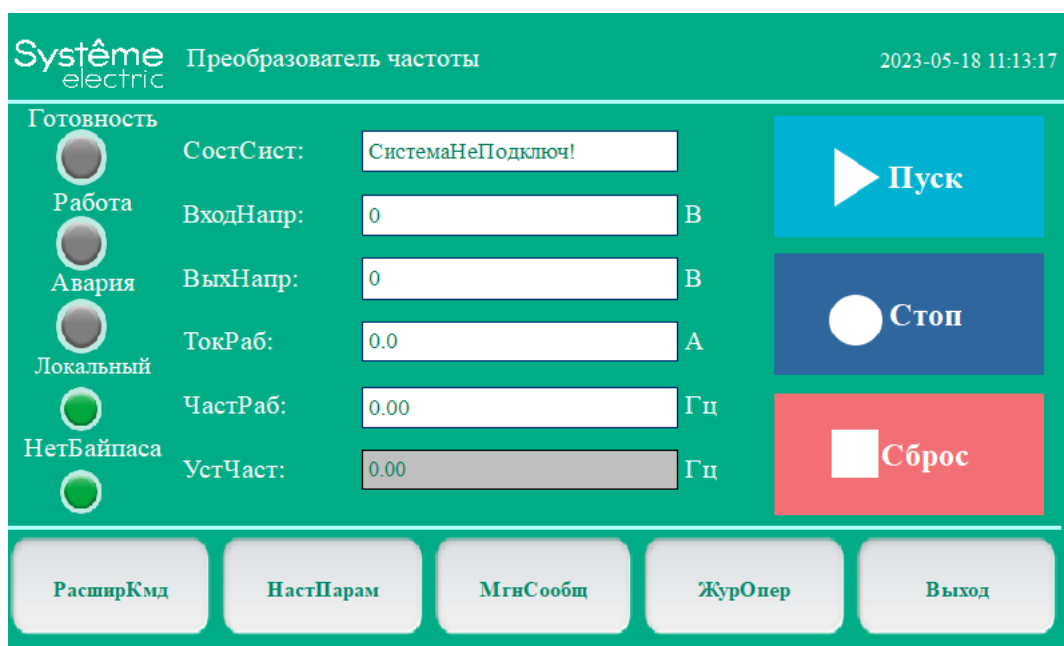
Systême electric Преобразователь частоты 2023-05-18 11:13:17

Готовность
Работа
Авария
Локальный
НетБайпаса

СостСист: СистемаНеПодключ!
ВходНапр: 0 В
ВыхНапр: 0 В
ТокРаб: 0.0 А
ЧастРаб: 0.00 Гц
УстЧаст: 0.00 Гц

Пуск
Стоп
Сброс

РасширКмд
НастПарам
МгнСообщ
ЖурОпер
Выход